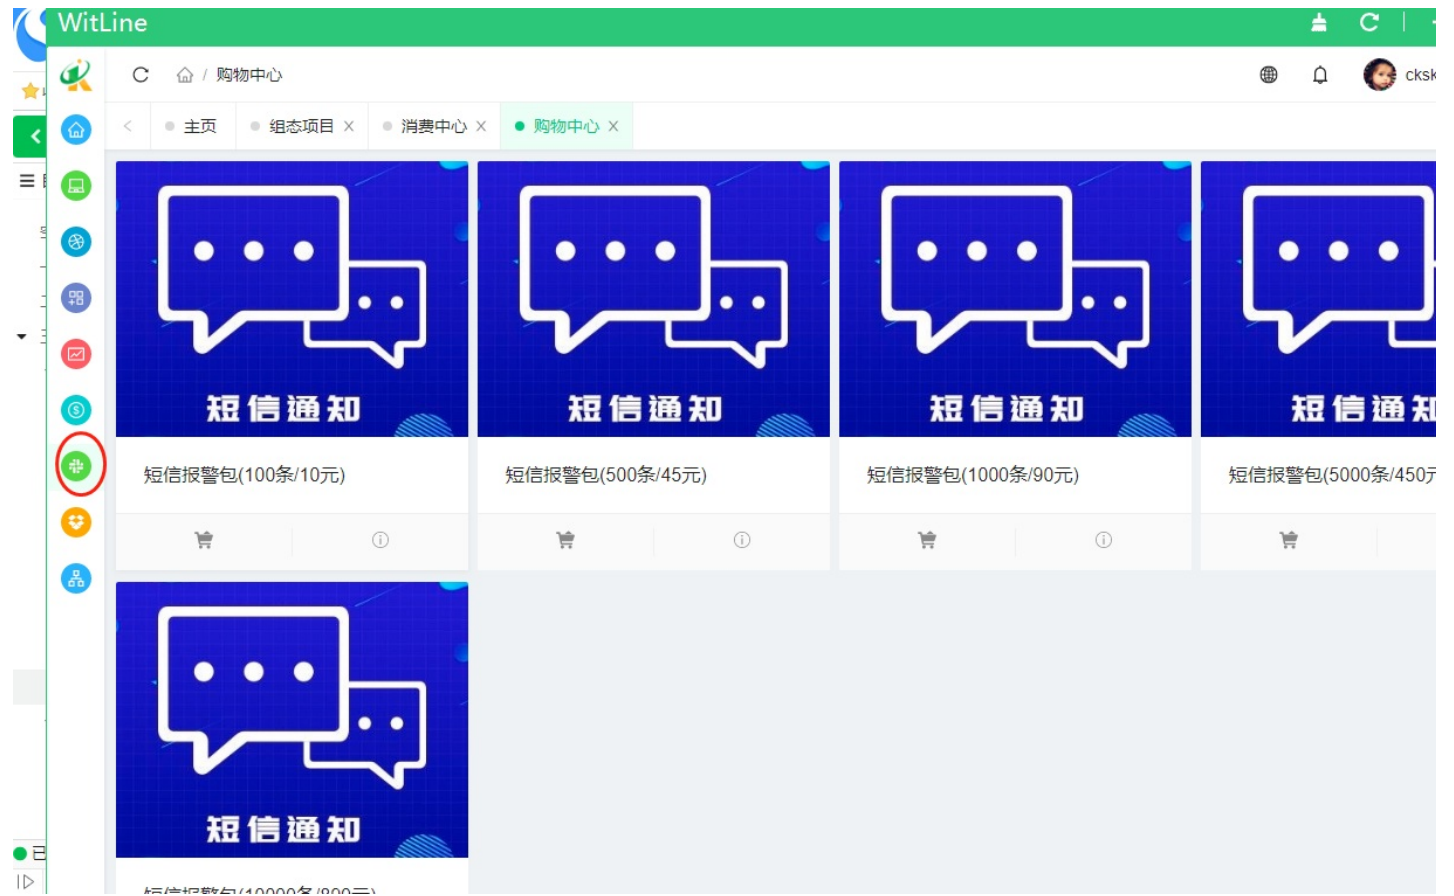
WitLine

购物中心

cksk

主页 组态项目 × 消费中心 × 购物中心 ×

短信通知
短信报警包(100条/10元)

短信通知
短信报警包(500条/45元)

短信通知
短信报警包(1000条/90元)

短信通知
短信报警包(5000条/450元

短信通知
短信报警包(10000条/800元)